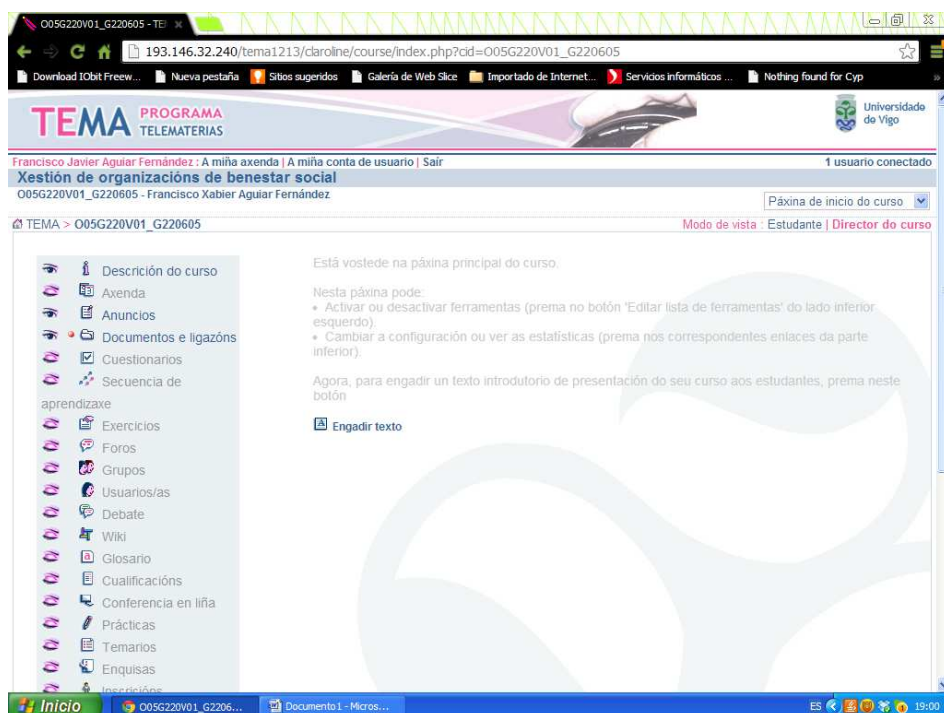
O05G220V01_G220605 - TE ×

193.146.32.240/tema1213/claroline/course/index.php?cid=O05G220V01_G220605

Download IObit Freew... Nueva pestaña Sitios sugeridos Galería de Web Slice Importado de Internet... Servicios informáticos ... Nothing found for Cyp

TEMA PROGRAMA TELEMATERIAS

Universidade de Vigo

Francisco Javier Aguiar Fernández : A miña axenda | A miña conta de usuario | Saír

1 usuario conectado

Xestión de organizacións de benestar social

O05G220V01_G220605 - Francisco Xabier Aguiar Fernández

Páxina de inicio do curso

TEMA > O05G220V01_G220605

Modo de vista : Estudante | Director do curso

Descrición do curso
Axenda
Anuncios
Documentos e ligazóns
Cuestionarios
Secuencia de aprendizaxe
Exercicios
Foros
Grupos
Usuarios/as
Debate
Wiki
Glosario
Cualificacións
Conferencia en liña
Prácticas
Temarios
Enquisas
Inscricións

Está vostede na páxina principal do curso.

Nesta páxina pode:
• Activar ou desactivar ferramentas (prema no botón 'Editar lista de ferramentas' do lado inferior esquerdo).
• Cambiar a configuración ou ver as estatísticas (prema nos correspondentes enlaces da parte inferior).

Agora, para engadir un texto introdutorio de presentación do seu curso aos estudantes, prema neste botón

Engadir texto

Inicio
O05G220V01_G2206...
Documento1 - Micros...
ES 19:00